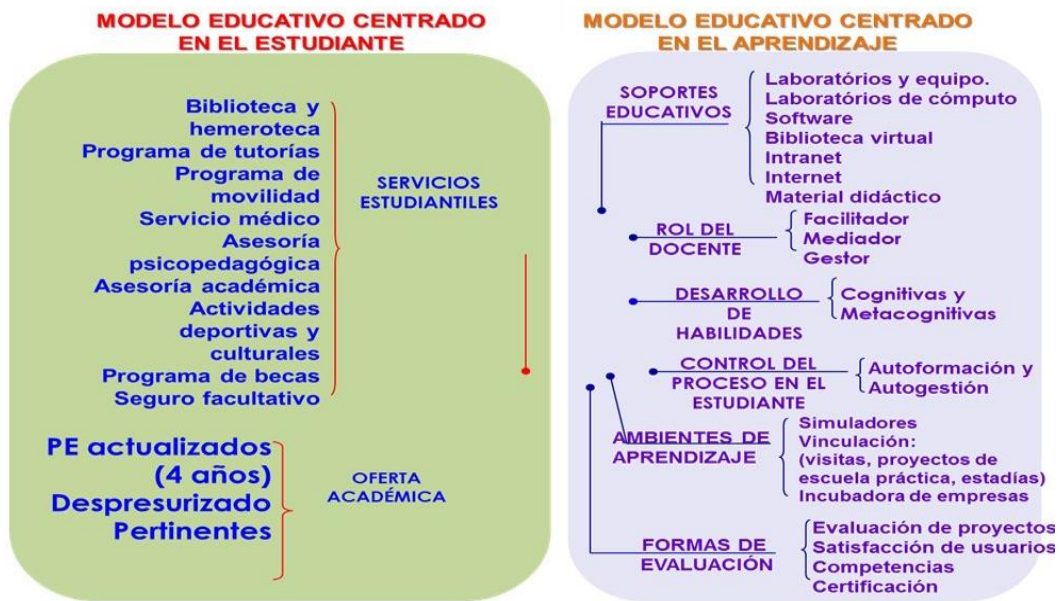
MODELO EDUCATIVO CENTRADO EN EL ESTUDIANTE

Biblioteca y hemeroteca
Programa de tutorías
Programa de movilidad
Servicio médico
Asesoría psicopedagógica
Asesoría académica
Actividades deportivas y culturales
Programa de becas
Seguro facultativo

SERVICIOS ESTUDIANTILES

PE actualizados (4 años)
Despresurizado
Pertinentes

OFERTA ACADÉMICA

MODELO EDUCATIVO CENTRADO EN EL APRENDIZAJE

SOPORTES EDUCATIVOS
Laboratórios y equipo.
Laboratórios de cómputo
Software
Biblioteca virtual
Intranet
Internet
Material didáctico

ROL DEL DOCENTE
Facilitador
Mediador
Gestor

DESARROLLO DE HABILIDADES
Cognitivas y Metacognitivas

CONTROL DEL PROCESO EN EL ESTUDIANTE
Autoformación y Autogestión

AMBIENTES DE APRENDIZAJE
Simuladores
Vinculación:
(visitas, proyectos de escuela práctica, estadías)
Incubadora de empresas

FORMAS DE EVALUACIÓN
Evaluación de proyectos
Satisfacción de usuarios
Competencias
Certificación